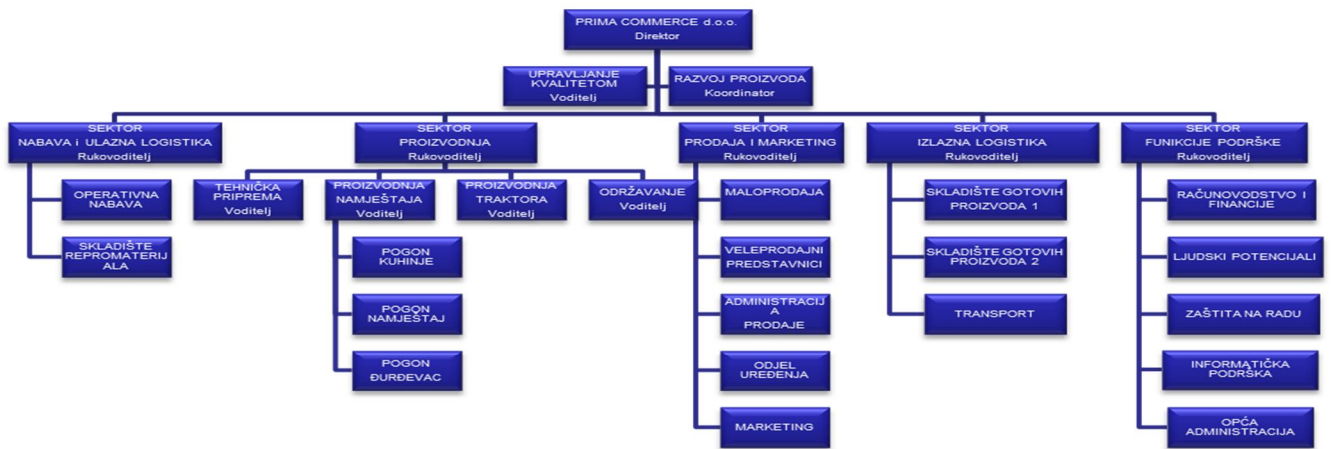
PRIMA COMMERCE d.o.o.
Direktor

UPRAVLJANJE KVALITETOM
Voditelj

RAZVOJ PROIZVODA
Koordinator

SEKTOR
NABAVA i ULAZNA LOGISTIKA
Rukovoditelj

OPERATIVNA NABAVA

SKLADIŠTE REPROMATERIJ ALA

SEKTOR
PROIZVODNJA
Rukovoditelj

TEHNIČKA PRIPREMA
Voditelj

PROIZVODNJA NAMJEŠTAJA
Voditelj

POGON KUHINJE

POGON NAMJEŠTAJ

POGON ĐURĐEVAC

PROIZVODNJA TRAKTORA
Voditelj

ODRŽAVANJE
Voditelj

SEKTOR
PRODAJA I MARKETING
Rukovoditelj

MALOPRODAJA

VELEPRODAJNI PREDSTAVNICI

ADMINISTRACIJ A PRODAJE

ODJEL UREĐENJA

MARKETING

SEKTOR
IZLAZNA LOGISTIKA
Rukovoditelj

SKLADIŠTE GOTOVIH PROIZVODA 1

SKLADIŠTE GOTOVIH PROIZVODA 2

TRANSPORT

SEKTOR
FUNIKCIJE PODRŠKE
Rukovoditelj

RAČUNOVODSTVO I FINANCIJE

LJUDSKI POTENCIJALI

ZAŠTITA NA RADU

INFORMATIČKA PODRŠKA

OPĆA ADMINISTRACIJA